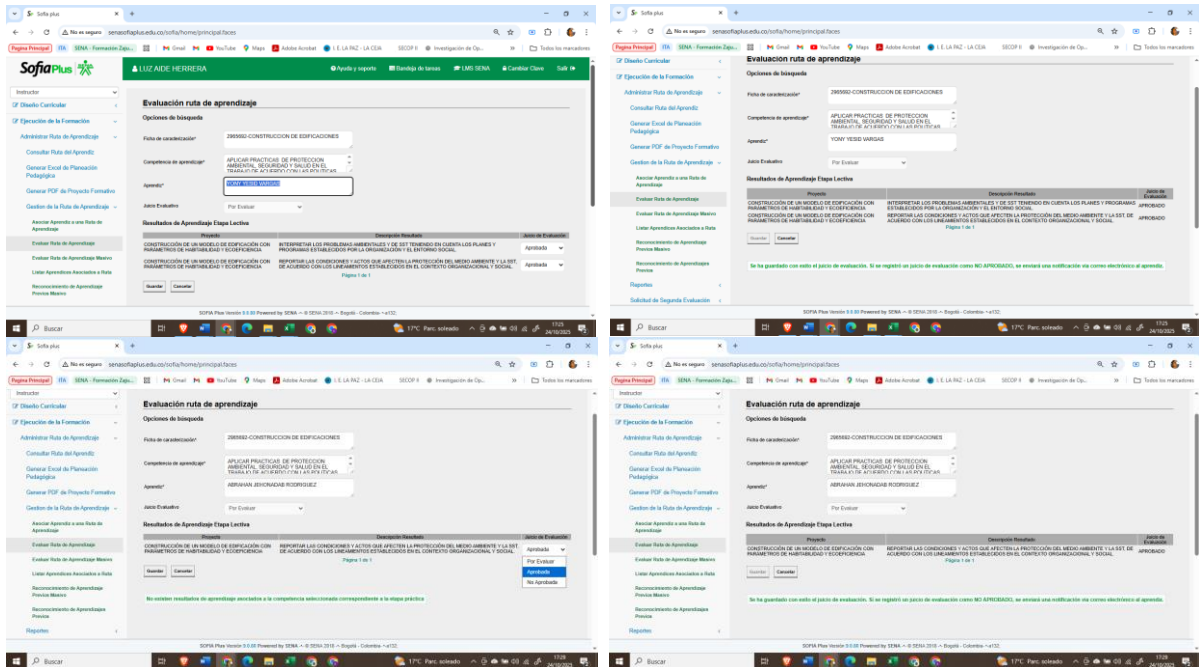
Sofia plus
No es seguro senasofiaplus.edu.co/sofia/home/principal.faces
Pagina Principal ITA SENA - Formación Zap... Gmail YouTube Maps Adobe Acrobat I. E. LA PAZ - LA CEJA SECOP II Investigación de Op... Todos los marcadores

SofiaPlus LUZ AIDE HERRERA Ayuda y soporte Bandeja de tareas LMS SENA Cambiar Clave Salir

Instructor
Diseño Curricular
Ejecución de la Formación
Administrar Ruta de Aprendizaje
Consultar Ruta del Aprendiz
Generar Excel de Planeación Pedagógica
Generar PDF de Proyecto Formativo
Gestion de la Ruta de Aprendizaje
Asociar Aprendiz a una Ruta de Aprendizaje
Evaluar Ruta de Aprendizaje
Evaluar Ruta de Aprendizaje Masivo
Listar Aprendices Asociados a Ruta
Reconocimiento de Aprendizaje Previos Masivo

Evaluación ruta de aprendizaje
Opciones de búsqueda
Ficha de caracterización* 2905692-CONSTRUCCION DE EDIFICACIONES
Competencia de aprendizaje* APLICAR PRACTICAS DE PROTECCION AMBIENTAL, SEGURIDAD Y SALUD EN EL TRABAJO DE ACUERDO CON LAS POLITICAS
Aprendiz* YONY YESID VARGAS
Juicio Evaluativo Por Evaluar
Resultados de Aprendizaje Etapa Lectiva

| Proyecto | Descripción Resultado | Juicio de Evaluación |
|---|---|---|
| CONSTRUCCIÓN DE UN MODELO DE EDIFICACIÓN CON PARÁMETROS DE HABITABILIDAD Y ECOEFICIENCIA | INTERPRETAR LOS PROBLEMAS AMBIENTALES Y DE SST TENIENDO EN CUENTA LOS PLANES Y PROGRAMAS ESTABLECIDOS POR LA ORGANIZACIÓN Y EL ENTORNO SOCIAL. | Aprobada |
| CONSTRUCCIÓN DE UN MODELO DE EDIFICACIÓN CON PARÁMETROS DE HABITABILIDAD Y ECOEFICIENCIA | REPORTAR LAS CONDICIONES Y ACTOS QUE AFECTEN LA PROTECCIÓN DEL MEDIO AMBIENTE Y LA SST, DE ACUERDO CON LOS LINEAMIENTOS ESTABLECIDOS EN EL CONTEXTO ORGANIZACIONAL Y SOCIAL. | Aprobada |

Página 1 de 1
Guardar Cancelar
SOFIA Plus Versión 9.0.00 Powered by SENA - © SENA 2010 - Bogotá - Colombia - w132.
Buscar 17°C Parc. soleado 17:25 24/10/2025

Evaluación ruta de aprendizaje
Ficha de caracterización* 2905692-CONSTRUCCION DE EDIFICACIONES
Aprendiz* YONY YESID VARGAS
Juicio Evaluativo Por Evaluar
| Proyecto | Descripción Resultado | Juicio de Evaluación |
|---|---|---|
| CONSTRUCCIÓN DE UN MODELO DE EDIFICACIÓN CON PARÁMETROS DE HABITABILIDAD Y ECOEFICIENCIA | INTERPRETAR LOS PROBLEMAS AMBIENTALES Y DE SST TENIENDO EN CUENTA LOS PLANES Y PROGRAMAS ESTABLECIDOS POR LA ORGANIZACIÓN Y EL ENTORNO SOCIAL. | APROBADO |
| CONSTRUCCIÓN DE UN MODELO DE EDIFICACIÓN CON PARÁMETROS DE HABITABILIDAD Y ECOEFICIENCIA | REPORTAR LAS CONDICIONES Y ACTOS QUE AFECTEN LA PROTECCIÓN DEL MEDIO AMBIENTE Y LA SST, DE ACUERDO CON LOS LINEAMIENTOS ESTABLECIDOS EN EL CONTEXTO ORGANIZACIONAL Y SOCIAL. | APROBADO |
Página 1 de 1
Guardar Cancelar
Se ha guardado con exito el juicio de evaluación. Si se registró un juicio de evaluación como NO APROBADO, se enviará una notificación vía correo electrónico al aprendiz.
Reportes
Solicitud de Segunda Evaluación
Reconocimiento de Aprendizajes Previos

Evaluación ruta de aprendizaje
Aprendiz* ABRAHAN JEHONADAB RODRIGUEZ
Juicio Evaluativo Por Evaluar
| Proyecto | Descripción Resultado | Juicio de Evaluación |
|---|---|---|
| CONSTRUCCIÓN DE UN MODELO DE EDIFICACIÓN CON PARÁMETROS DE HABITABILIDAD Y ECOEFICIENCIA | REPORTAR LAS CONDICIONES Y ACTOS QUE AFECTEN LA PROTECCIÓN DEL MEDIO AMBIENTE Y LA SST, DE ACUERDO CON LOS LINEAMIENTOS ESTABLECIDOS EN EL CONTEXTO ORGANIZACIONAL Y SOCIAL. | Aprobada |
Página 1 de 1
Por Evaluar
Aprobada
No Aprobada
Guardar Cancelar
No existen resultados de aprendizaje asociados a la competencia seleccionada correspondiente a la etapa práctica

Evaluación ruta de aprendizaje
Aprendiz* ABRAHAN JEHONADAB RODRIGUEZ
Juicio Evaluativo Por Evaluar
| Proyecto | Descripción Resultado | Juicio de Evaluación |
|---|---|---|
| CONSTRUCCIÓN DE UN MODELO DE EDIFICACIÓN CON PARÁMETROS DE HABITABILIDAD Y ECOEFICIENCIA | REPORTAR LAS CONDICIONES Y ACTOS QUE AFECTEN LA PROTECCIÓN DEL MEDIO AMBIENTE Y LA SST, DE ACUERDO CON LOS LINEAMIENTOS ESTABLECIDOS EN EL CONTEXTO ORGANIZACIONAL Y SOCIAL. | APROBADO |
Página 1 de 1
Guardar Cancelar
Se ha guardado con exito el juicio de evaluación. Si se registró un juicio de evaluación como NO APROBADO, se enviará una notificación vía correo electrónico al aprendiz.
SOFIA Plus Versión 9.0.00 Powered by SENA - © SENA 2010 - Bogotá - Colombia - w132.
Buscar 17°C Parc. soleado 17:28 24/10/2025